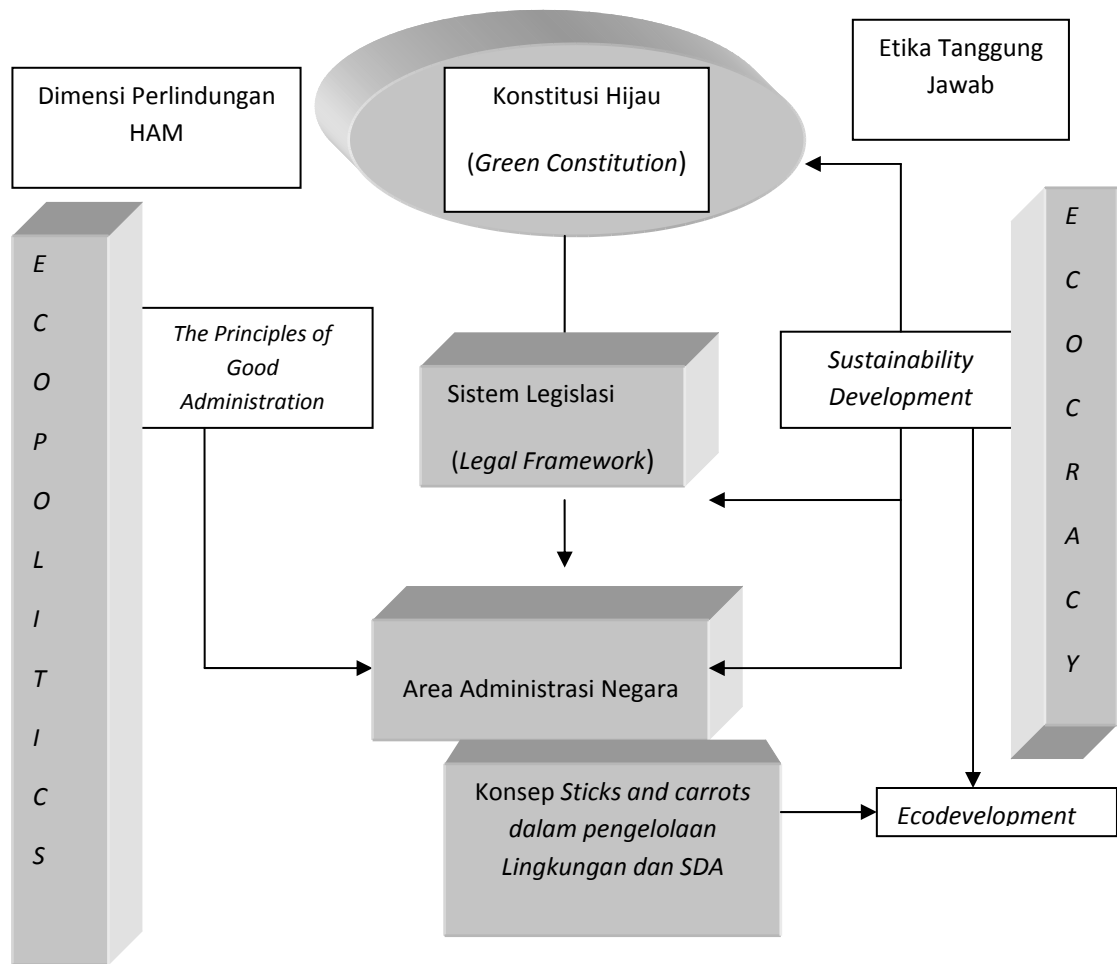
Dimensi Perlindungan HAM

Konstitusi Hijau

(*Green Constitution*)

Etika Tanggung Jawab

E C O P O L I T I C S

*The Principles of Good Administration*

Sistem Legislasi

(*Legal Framework*)

*Sustainability Development*

E C O C R A C Y

Area Administrasi Negara

Konsep *Sticks and carrots dalam pengelolaan Lingkungan dan SDA*

*Ecodevelopment*